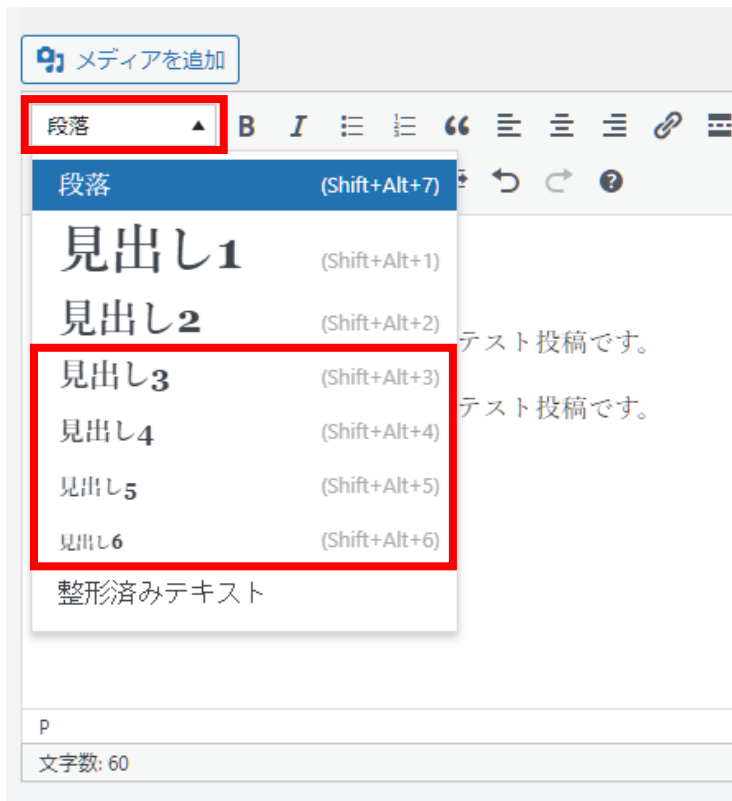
メディアを追加

段落

B I

段落 (Shift+Alt+7)

見出し1 (Shift+Alt+1)

見出し2 (Shift+Alt+2)

見出し3 (Shift+Alt+3)

見出し4 (Shift+Alt+4)

見出し5 (Shift+Alt+5)

見出し6 (Shift+Alt+6)

整形済みテキスト

テスト投稿です。

テスト投稿です。

P

文字数: 60